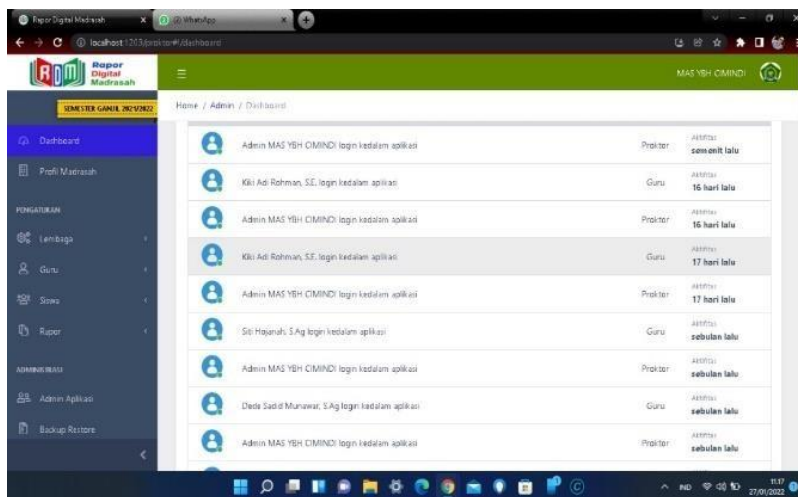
Rapor Digital Madrasah
WhatsApp
localhost:1203/proktor#/dashboard

RDM Rapor Digital Madrasah
MAS YBH CIMINDI

SEMESTER GANJIL 2021/2022
Home / Admin / Dashboard

Dashboard
Profil Madrasah
PENGATURAN
Lembaga
Guru
Siswa
Rapor
ADMINISTRASI
Admin Aplikasi
Backup Restore

| | | |
|---|---|---|
| Admin MAS YBH CIMINDI login kedalam aplikasi | Proktor | Aktifitas semenit lalu |
| Kiki Adi Rohman, S.E. login kedalam aplikasi | Guru | Aktifitas 16 hari lalu |
| Admin MAS YBH CIMINDI login kedalam aplikasi | Proktor | Aktifitas 16 hari lalu |
| Kiki Adi Rohman, S.E. login kedalam aplikasi | Guru | Aktifitas 17 hari lalu |
| Admin MAS YBH CIMINDI login kedalam aplikasi | Proktor | Aktifitas 17 hari lalu |
| Siti Hajanah, S.Ag login kedalam aplikasi | Guru | Aktifitas sebulan lalu |
| Admin MAS YBH CIMINDI login kedalam aplikasi | Proktor | Aktifitas sebulan lalu |
| Dede Sadid Munawar, S.Ag login kedalam aplikasi | Guru | Aktifitas sebulan lalu |
| Admin MAS YBH CIMINDI login kedalam aplikasi | Proktor | Aktifitas sebulan lalu |

IND 11:17 27/01/2022